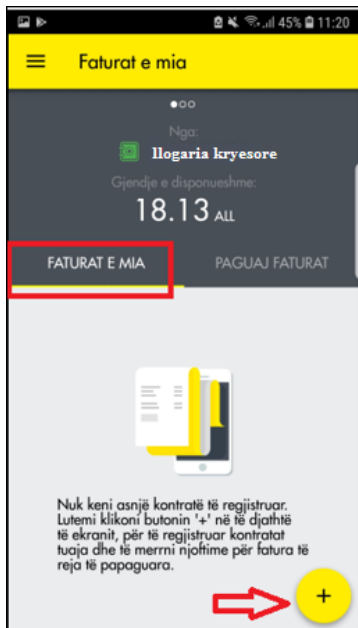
45% 11:20

Faturat e mia

Nga:
llogaria kryesore
Gjendje e disponueshme:
18.13 ALL

FATURAT E MIA
PAGUAJ FATURAT

Nuk keni asnjë kontratë të regjistruar. Lutemi klikoni butonin '+' në të djathtë të ekranit, për të regjistruar kontratat tuaja dhe të merrni njoftime për fatura të reja të papaguara.

+